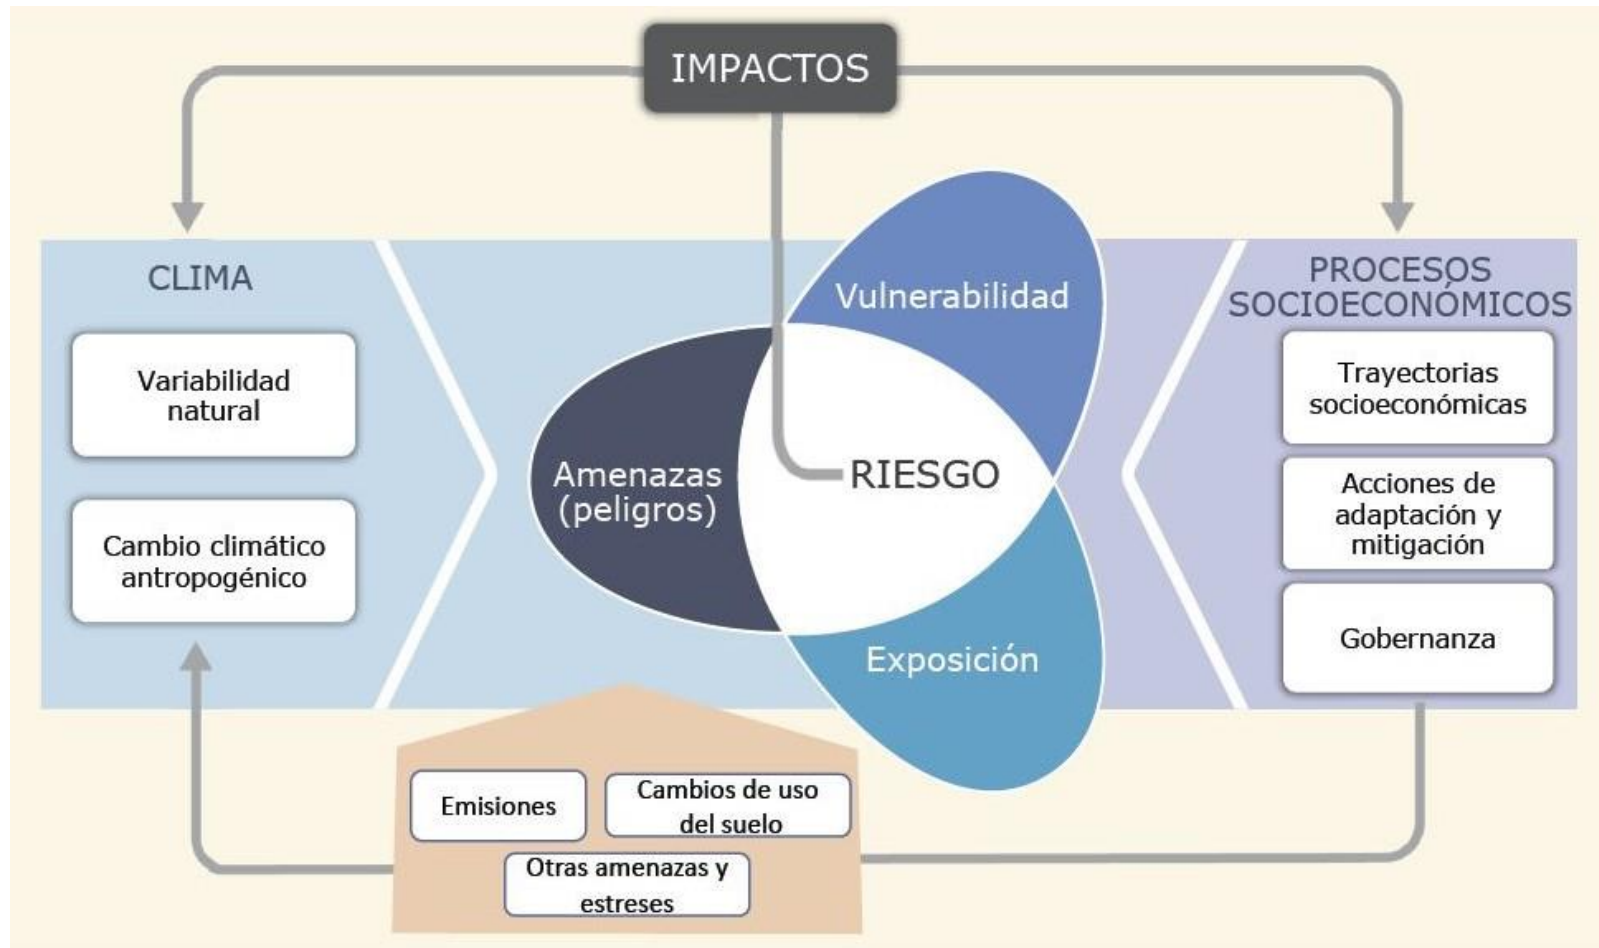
IMPACTOS

CLIMA

Variabilidad natural

Cambio climático antropogénico

Vulnerabilidad

Amenazas (peligros)

RIESGO

Exposición

PROCESOS SOCIOECONÓMICOS

Trayectorias socioeconómicas

Acciones de adaptación y mitigación

Gobernanza

Emisiones

Cambios de uso del suelo

Otras amenazas y estreses